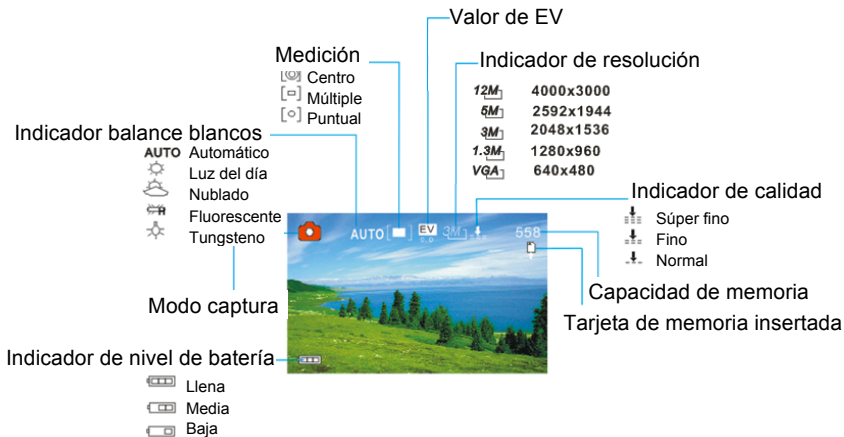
Valor de EV

Medición
Centro
Múltiple
Puntual

Indicador de resolución
12M 4000x3000
5M 2592x1944
3M 2048x1536
1.3M 1280x960
VGA 640x480

Indicador balance blancos
AUTO Automático
Luz del día
Nublado
Fluorescente
Tungsteno

Indicador de calidad
Súper fino
Fino
Normal

AUTO EV 3M 558

Modo captura

Capacidad de memoria

Tarjeta de memoria insertada

Indicador de nivel de batería
Llena
Media
Baja